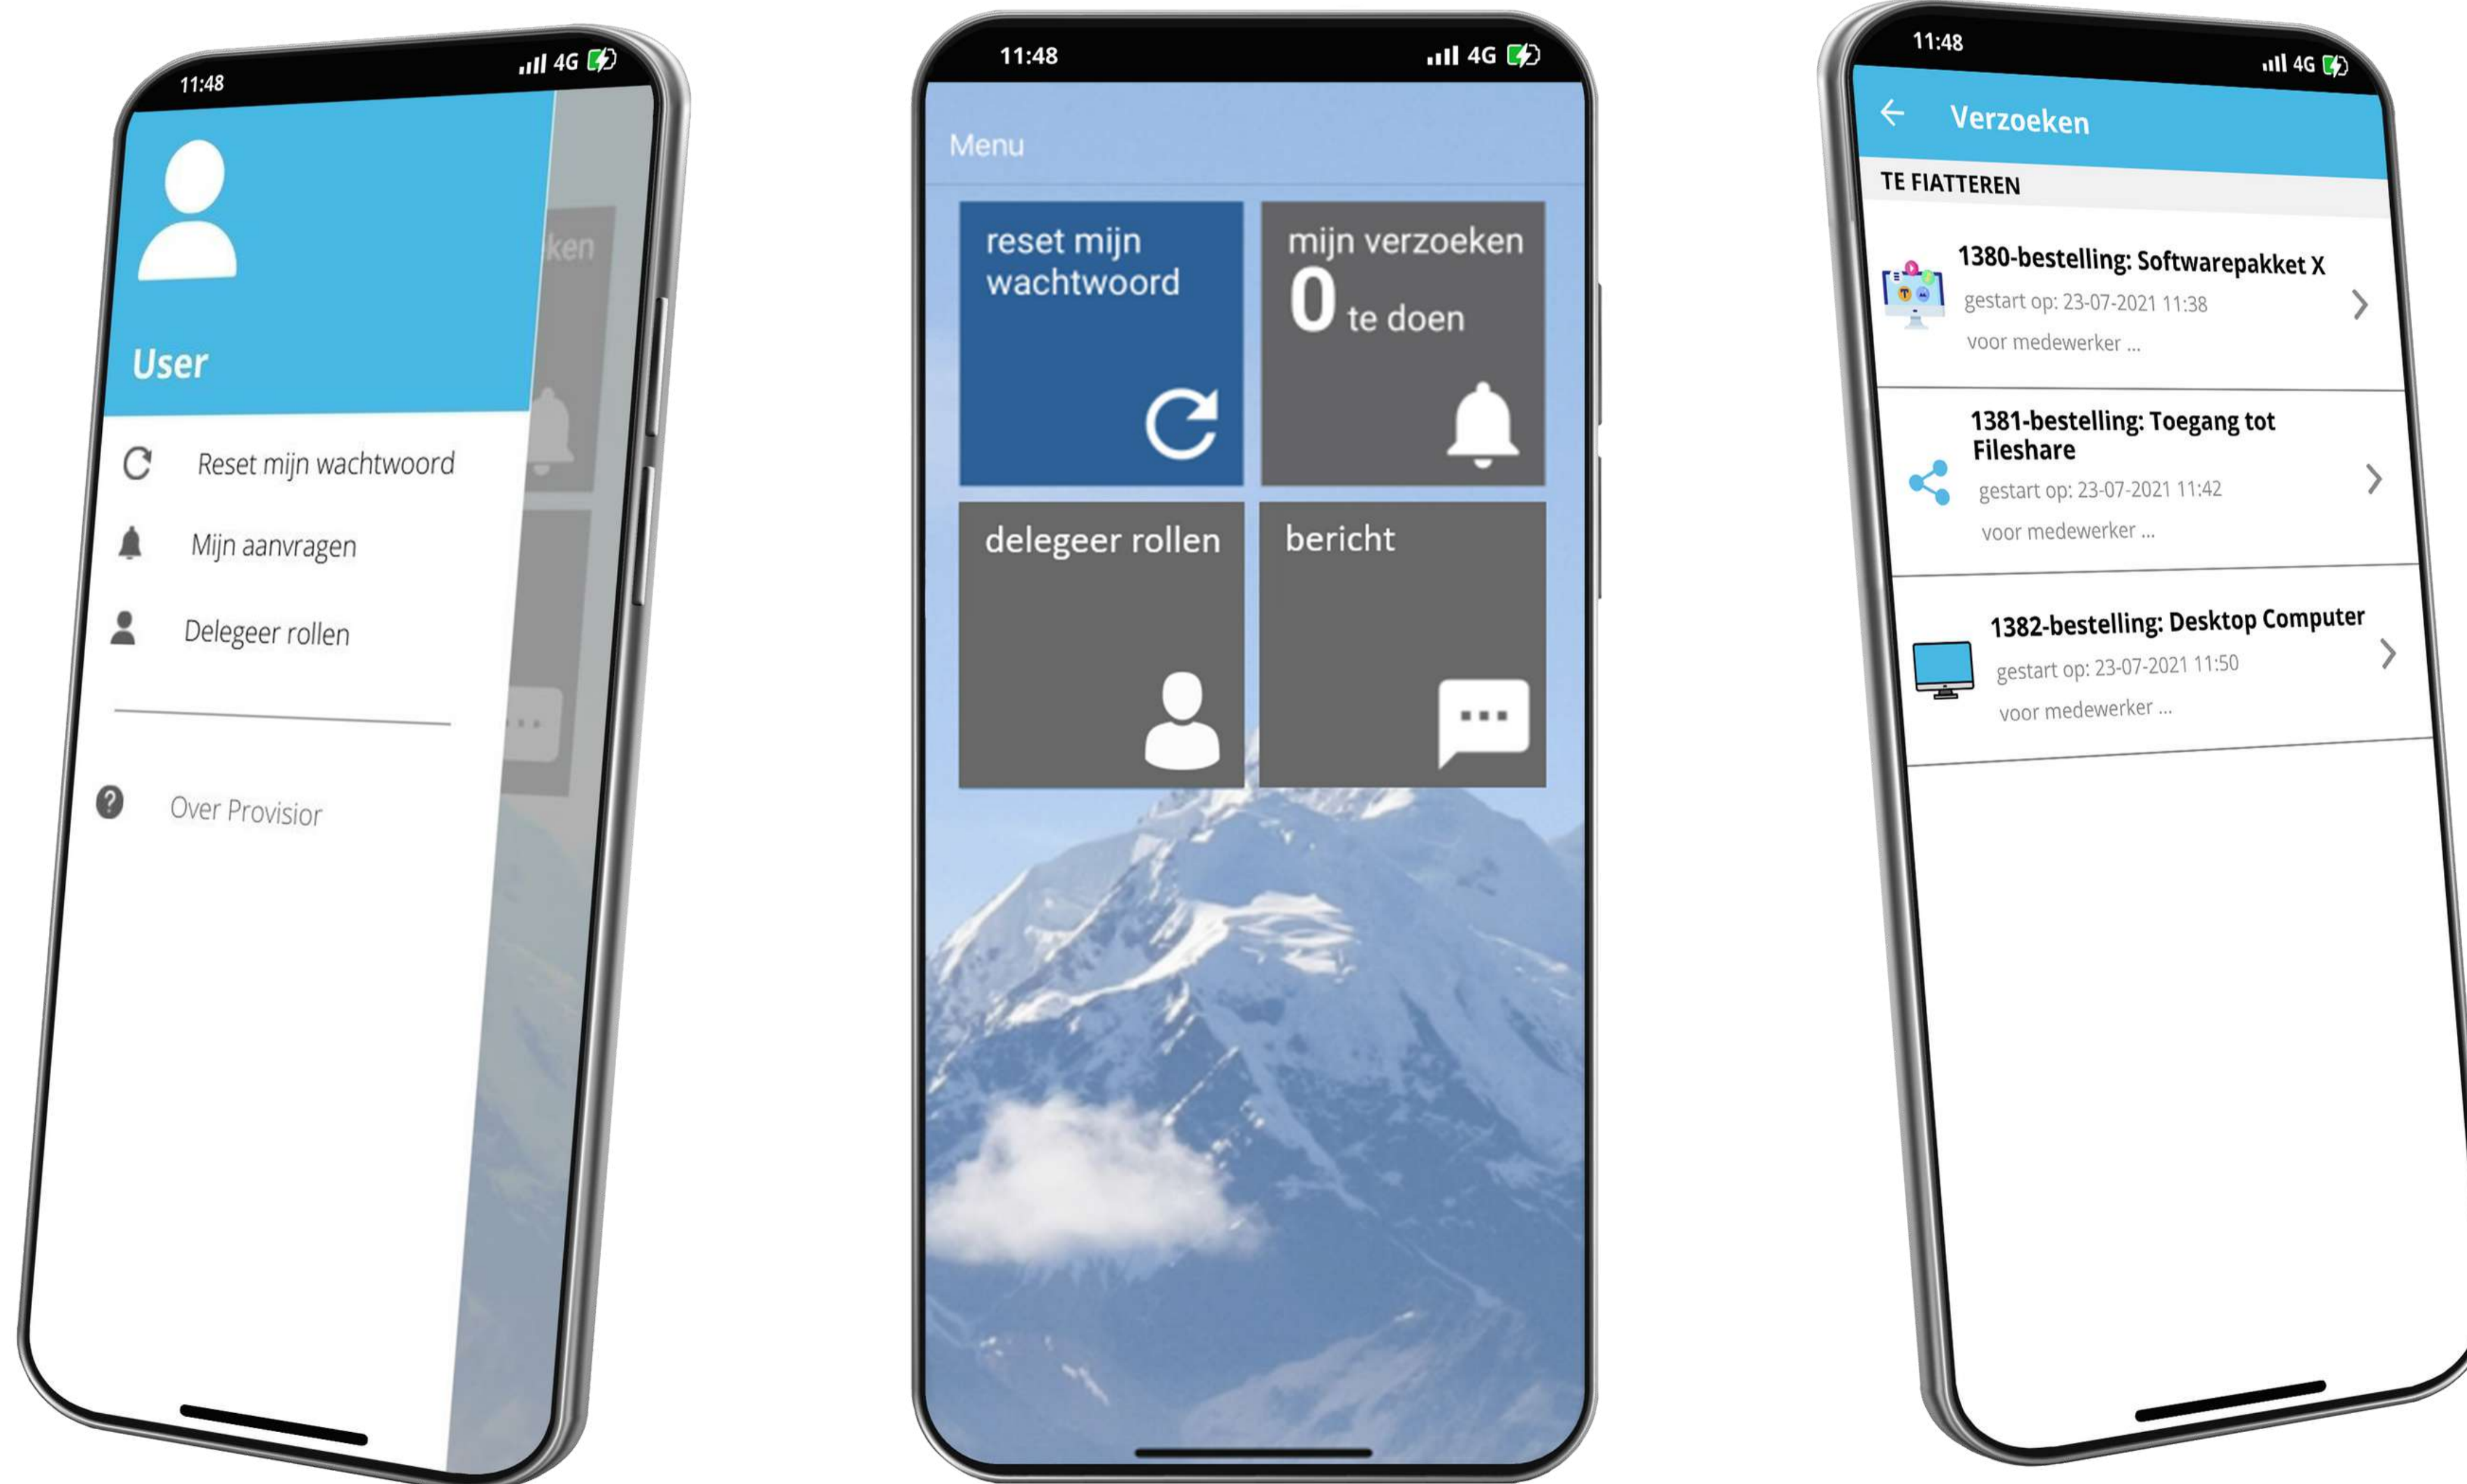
11:48 4G

User

Reset mijn wachtwoord

Mijn aanvragen

Delegeer rollen

Over Provisior

ken

11:48 4G

Menu

reset mijn wachtwoord

mijn verzoeken
0 te doen

delegeer rollen

bericht

11:48 4G

Verzoeken

TE FIATTEREN

1380-bestelling: Softwarepakket X
gestart op: 23-07-2021 11:38
voor medewerker ...

1381-bestelling: Toegang tot Fileshare
gestart op: 23-07-2021 11:42
voor medewerker ...

1382-bestelling: Desktop Computer
gestart op: 23-07-2021 11:50
voor medewerker ...